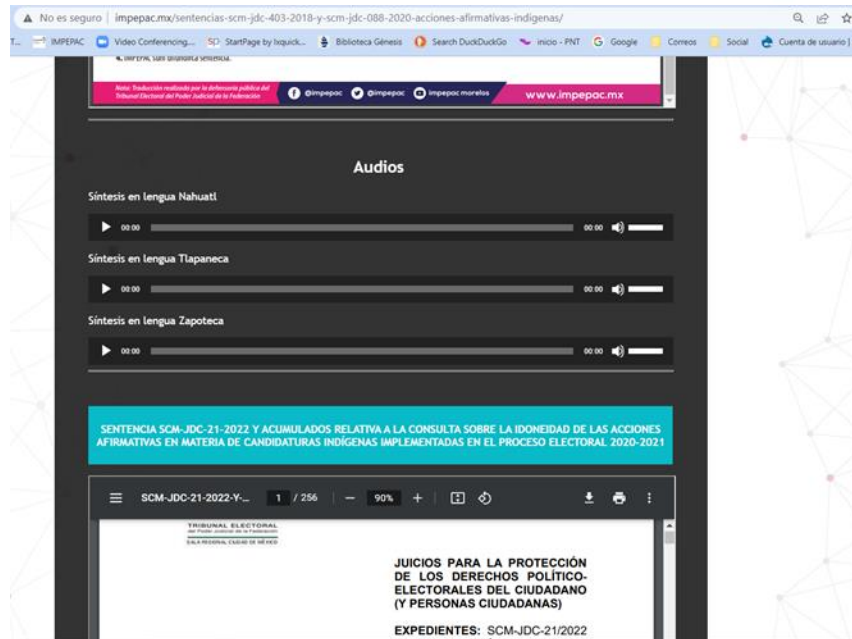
▲ No es seguro | impepac.mx/sentencias-scm-jdc-403-2018-y-scm-jdc-088-2020-acciones-afirmativas-indigenas/

T... IMPEPAC Video Conferencing... SD StartPage by Ixquick... Biblioteca Génesis Search DuckDuckGo inicio - PNT Google Correos Social Cuenta de usuario |

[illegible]

Nota: Traducción realizada por la defensoría pública del Tribunal Electoral del Poder Judicial de la Federación

@impepac @impepac impepac morelos www.impepac.mx

Audios

Síntesis en lengua Nahuatl

00:00 00:00

Síntesis en lengua Tlapaneca

00:00 00:00

Síntesis en lengua Zapoteca

00:00 00:00

SENTENCIA SCM-JDC-21-2022 Y ACUMULADOS RELATIVA A LA CONSULTA SOBRE LA IDONEIDAD DE LAS ACCIONES AFIRMATIVAS EN MATERIA DE CANDIDATURAS INDÍGENAS IMPLEMENTADAS EN EL PROCESO ELECTORAL 2020-2021

SCM-JDC-21-2022-Y-... 1 / 256 — 90% +

TRIBUNAL ELECTORAL del Poder Judicial de la Federación
SALA REGIONAL CIUDAD DE MÉXICO

JUICIOS PARA LA PROTECCIÓN DE LOS DERECHOS POLÍTICO-ELECTORALES DEL CIUDADANO (Y PERSONAS CIUDADANAS)

EXPEDIENTES: SCM-JDC-21/2022